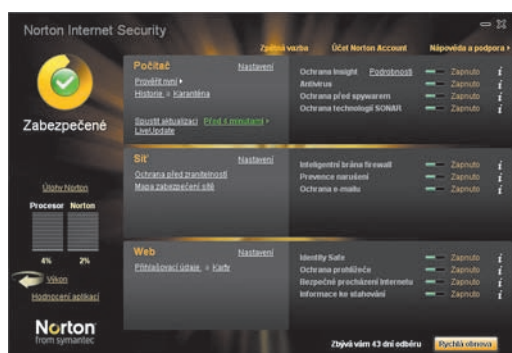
Norton Internet Security

Zpětná vazba   Účet Norton Account   Nápověda a podpora ▸

Zabezpečené

Počítač   Nastavení
Prověřit nyní ▸
Historie | Karanténa
Spustit aktualizaci LiveUpdate   Před 4 minutami ▸

Ochrana Insight   Podrobnosti   Zapnuto   i
Antivirus   Zapnuto   i
Ochrana před spywarem   Zapnuto   i
Ochrana technologií SONAR   Zapnuto   i

Síť   Nastavení
Ochrana před zranitelností
Mapa zabezpečení sítě

Inteligentní brána firewall   Zapnuto   i
Prevence narušení   Zapnuto   i
Ochrana e-mailu   Zapnuto   i

Úlohy Norton

Procesor   Norton

4%   2%

Výkon

Hodnocení aplikací

Web   Nastavení
Přihlašovací údaje | Karty

Identity Safe   Zapnuto   i
Ochrana prohlížeče   Zapnuto   i
Bezpečné procházení Internetu   Zapnuto   i
Informace ke stahování   Zapnuto   i

Norton
from symantec

Zbývá vám 43 dní odběru   Rychlá obnova